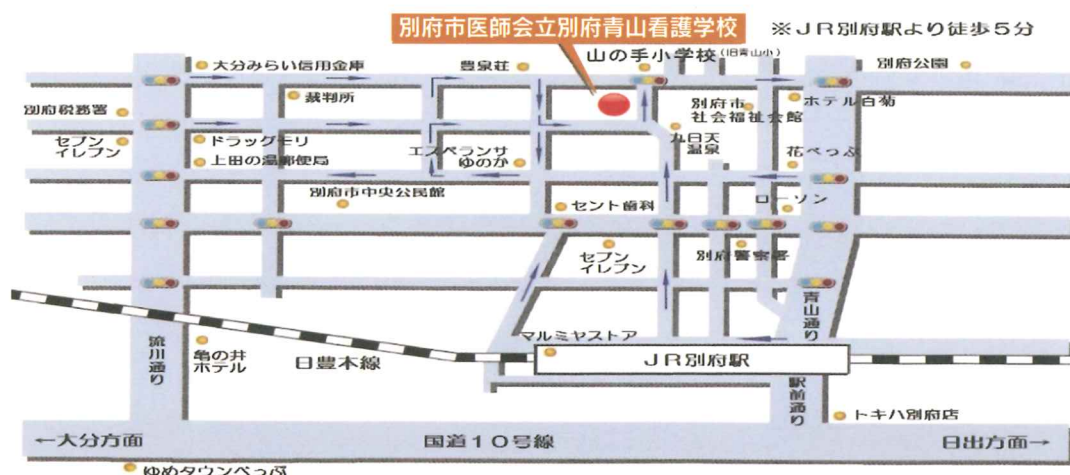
別府市医師会立別府青山看護学校

※ＪＲ別府駅より徒歩５分

山の手小学校（旧青山小）

大分みらい信用金庫

豊泉荘

別府公園

別府税務署

裁判所

ホテル白菊

別府市社会福祉会館

セブンイレブン

ドラッグモリ

九日天温泉

上田の湯郵便局

エスペランサゆのか

花べっぷ

別府市中央公民館

ローソン

セント歯科

セブンイレブン

別府警察署

青山通り

流川通り

マルミヤストア

亀の井ホテル

日豊本線

ＪＲ別府駅

駅前通り

トキハ別府店

←大分方面

国道１０号線

日出方面→

ゆめタウンべっぷ